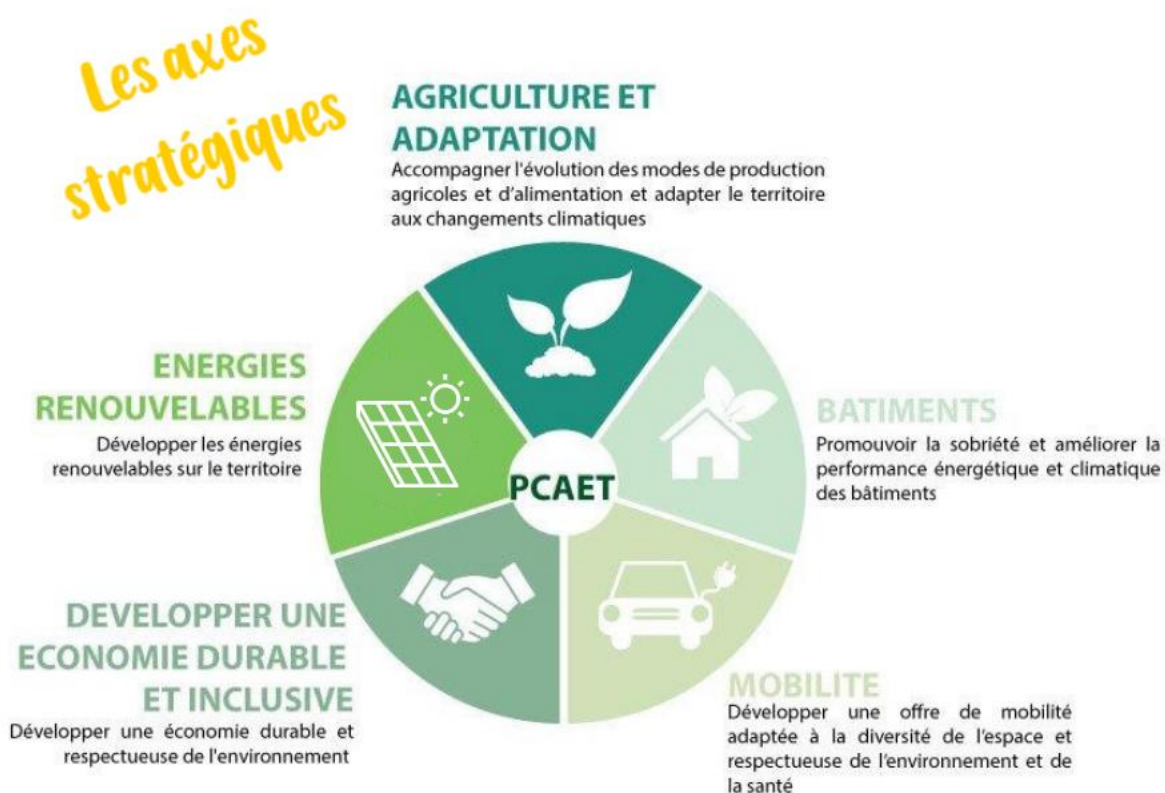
Les axes stratégiques

AGRICULTURE ET ADAPTATION
Accompagner l'évolution des modes de production agricoles et d'alimentation et adapter le territoire aux changements climatiques

ENERGIES RENOUVELABLES
Développer les énergies renouvelables sur le territoire

BATIMENTS
Promouvoir la sobriété et améliorer la performance énergétique et climatique des bâtiments

PCAET

DEVELOPPER UNE ECONOMIE DURABLE ET INCLUSIVE
Développer une économie durable et respectueuse de l'environnement

MOBILITE
Développer une offre de mobilité adaptée à la diversité de l'espace et respectueuse de l'environnement et de la santé